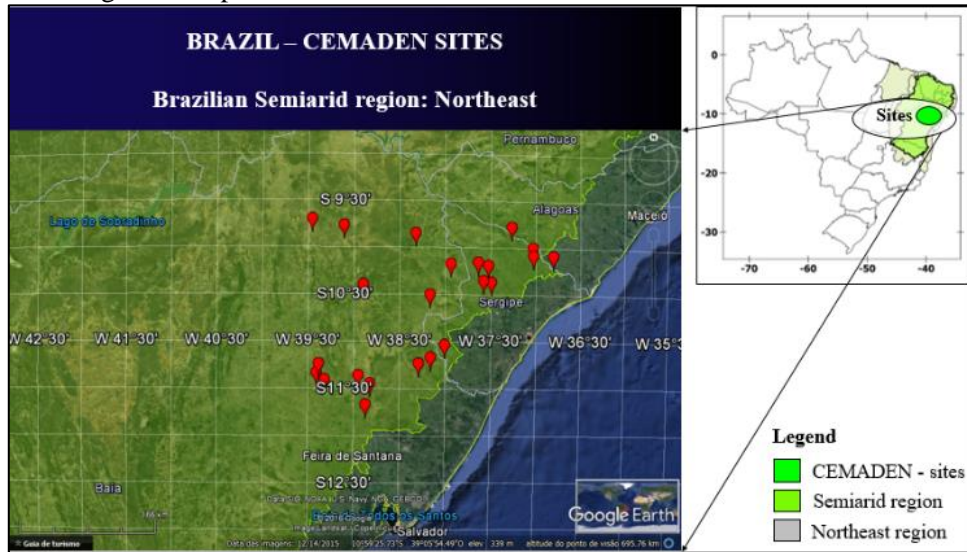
BRAZIL – CEMADEN SITES

Brazilian Semiarid region: Northeast

Pernambuco

S 9°30'

Lago de Sobradinho

Alagoas

Maceió

S10°30'

Sergipe

W 42°30' W 41°30' W 40°30' W 39°30' W 38°30' W 37°30' W 36°30' W 35°3

S11°30'

Feira de Santana

S12°30'

Baía

Baía de Todos os Santos

Salvador

Google Earth

Guia de turismo

Data das imagens: 12/14/2015 10°59'25.73"S 39°05'54.49"O elev 339 m altitude do ponto de visão 695.76 km

Sites

0

-10

-20

-30

-70 -60 -50 -40

Legend

CEMADEN - sites

Semiarid region

Northeast region